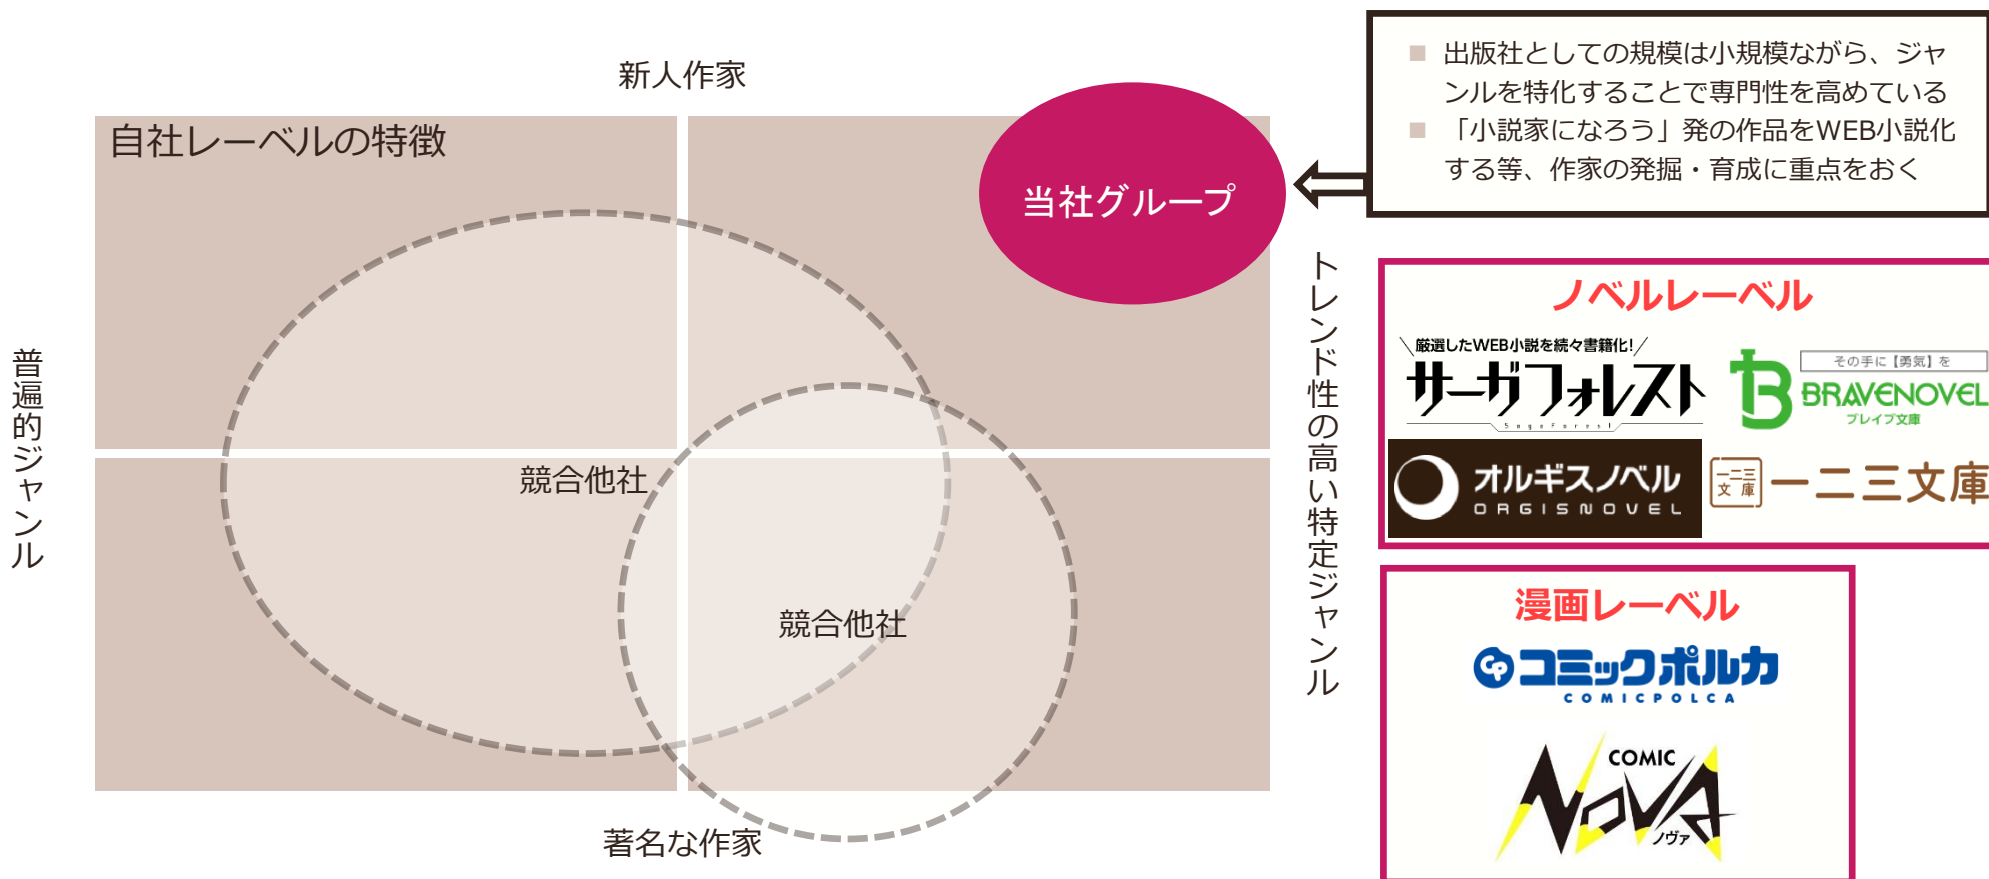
新人作家

自社レーベルの特徴

当社グループ

■ 出版社としての規模は小規模ながら、ジャンルを特化することで専門性を高めている
■ 「小説家になろう」発の作品をWEB小説化する等、作家の発掘・育成に重点をおく

普遍的ジャンル

トレンド性の高い特定ジャンル

競合他社

競合他社

著名な作家

ノベルレーベル

＼厳選したWEB小説を続々書籍化!／
サーガフォレスト
SagaForest

その手に【勇気】を
BRAVENOVEL
ブレイブ文庫

オルギスノベル
ORGISNOVEL

一二三文庫

漫画レーベル

コミックポルカ
COMICPOLCA

COMIC
NOVA
ノヴァ